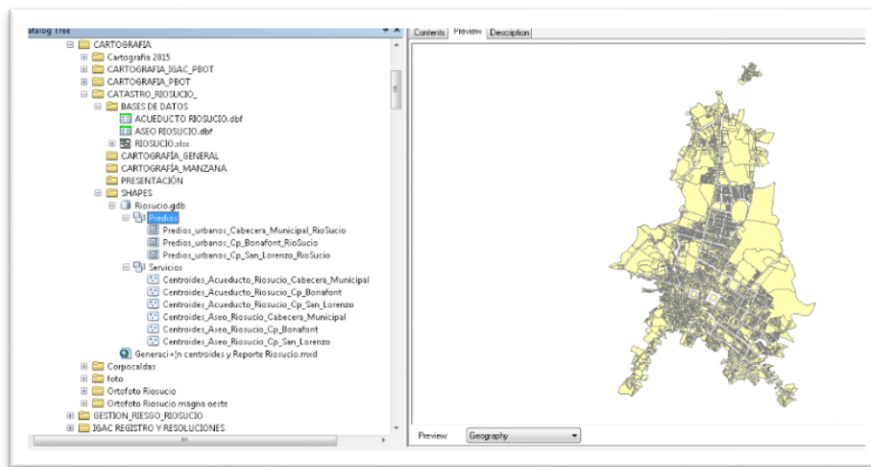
atalog Tree

CARTOGRAFIA
Cartografia 2015
CARTOGRAFIA_IGAC_PBOT
CARTOGRAFIA_PBOT
CATASTRO_RIOSUCIO_
BASES DE DATOS
ACUEDUCTO RIOSUCIO.dbf
ASEO RIOSUCIO.dbf
RIOSUCIO.xlsx
CARTOGRAFÍA_GENERAL
CARTOGRAFÍA_MANZANA
PRESENTACIÓN
SHAPES
Riosucio.gdb
Predios
Predios_urbanos_Cabecera_Municipal_RioSucio
Predios_urbanos_Cp_Bonafont_RioSucio
Predios_urbanos_Cp_San_Lorenzo_RioSucio
Servicios
Centroides_Acueducto_Riosucio_Cabecera_Municipal
Centroides_Acueducto_Riosucio_Cp_Bonafont
Centroides_Acueducto_Riosucio_Cp_San_Lorenzo
Centroides_Aseo_Riosucio_Cabecera_Municipal
Centroides_Aseo_Riosucio_Cp_Bonafont
Centroides_Aseo_Riosucio_Cp_San_Lorenzo
Generaci+|n centroides y Reporte Riosucio.mxd
Corpocaldas
foto
Ortofoto Riosucio
Ortofoto Riosucio magna oeste
GESTION_RIESGO_RIOSUCIO
IGAC REGISTRO Y RESOLUCIONES

Contents | Preview | Description

Preview: Geography